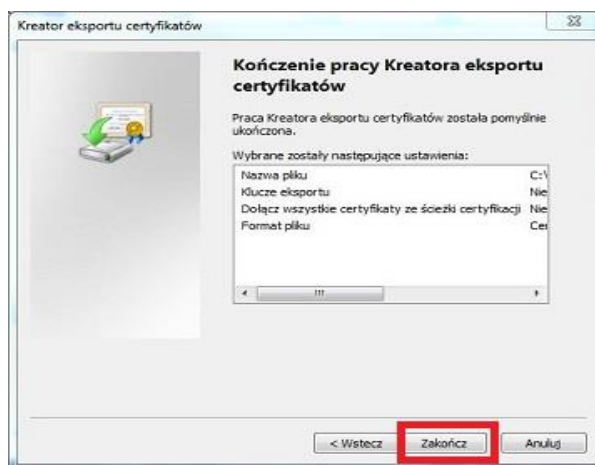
Kreator eksportu certyfikatów

Kończenie pracy Kreatora eksportu certyfikatów

Praca Kreatora eksportu certyfikatów została pomyślnie ukończona.

Wybrane zostały następujące ustawienia:

| | |
|---|---|
| Nazwa pliku | C:\ |
| Klucze eksportu | Nie |
| Dołącz wszystkie certyfikaty ze ścieżki certyfikacji | Nie |
| Format pliku | Cer |

< Wstecz | Zakończ | Anuluj